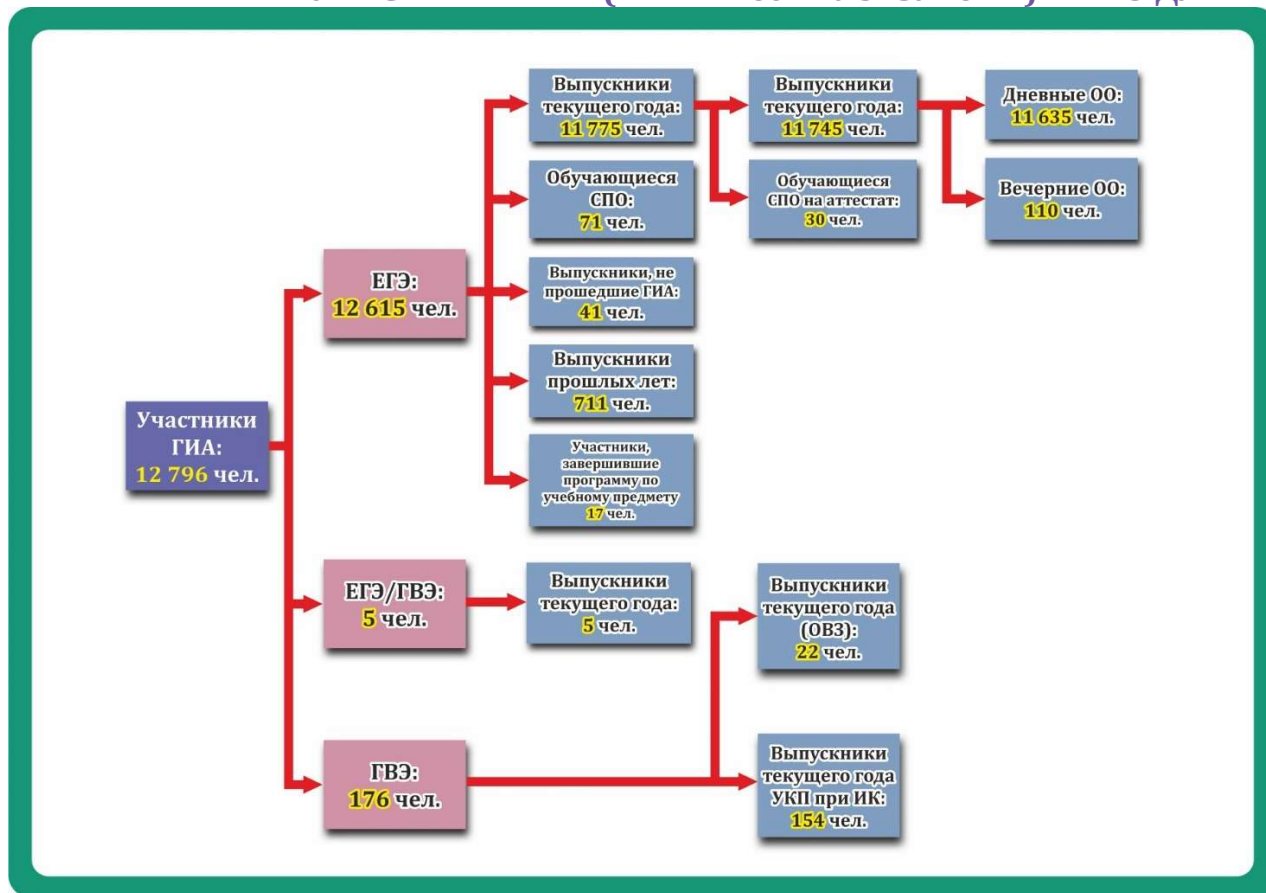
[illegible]

Участники ГИА: 12 796 чел.

ЕГЭ: 12 615 чел.

Выпускники текущего года: 11 775 чел.

Выпускники текущего года: 11 745 чел.

Дневные ОО: 11 635 чел.

Вечерние ОО: 110 чел.

Обучающиеся СПО на аттестат: 30 чел.

Обучающиеся СПО: 71 чел.

Выпускники, не прошедшие ГИА: 41 чел.

Выпускники прошлых лет: 711 чел.

Участники, завершившие программу по учебному предмету 17 чел.

ЕГЭ/ГВЭ: 5 чел.

Выпускники текущего года: 5 чел.

ГВЭ: 176 чел.

Выпускники текущего года (ОВЗ): 22 чел.

Выпускники текущего года УКП при ИК: 154 чел.